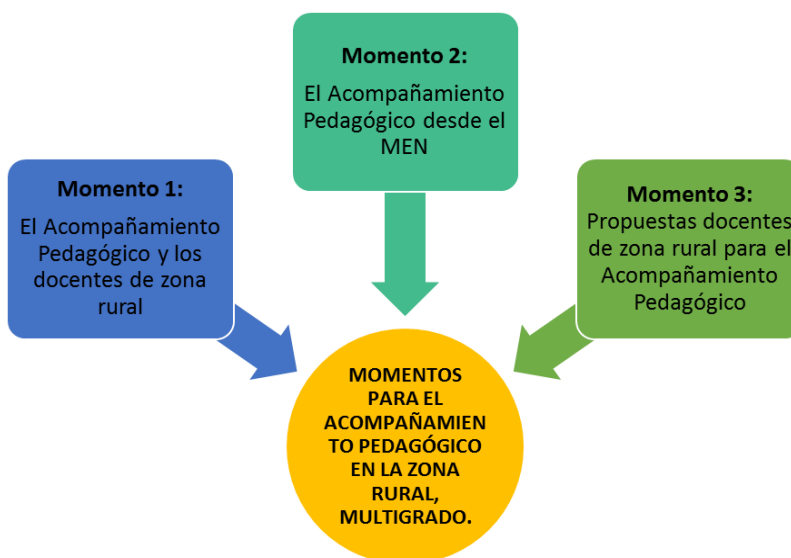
Momento 2:

El Acompañamiento Pedagógico desde el MEN

Momento 1:

El Acompañamiento Pedagógico y los docentes de zona rural

Momento 3:

Propuestas docentes de zona rural para el Acompañamiento Pedagógico

MOMENTOS PARA EL ACOMPAÑAMIEN TO PEDAGÓGICO EN LA ZONA RURAL, MULTIGRADO.